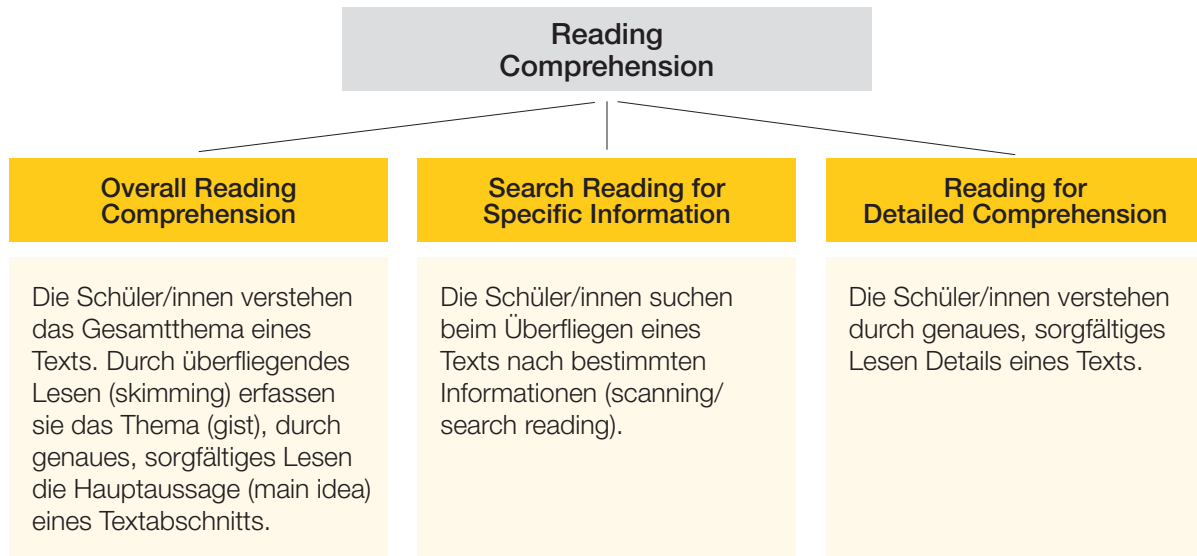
Reading Comprehension

Overall Reading Comprehension

Die Schüler/innen verstehen das Gesamtthema eines Texts. Durch überfliegendes Lesen (skimming) erfassen sie das Thema (gist), durch genaues, sorgfältiges Lesen die Hauptaussage (main idea) eines Textabschnitts.

Search Reading for Specific Information

Die Schüler/innen suchen beim Überfliegen eines Texts nach bestimmten Informationen (scanning/ search reading).

Reading for Detailed Comprehension

Die Schüler/innen verstehen durch genaues, sorgfältiges Lesen Details eines Texts.